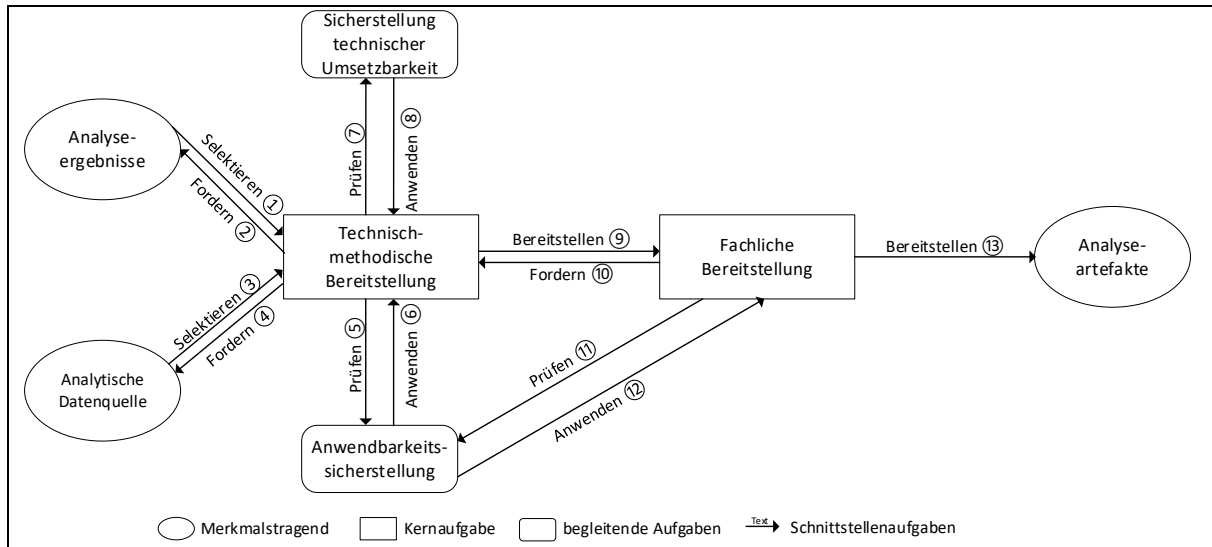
Sicherstellung technischer Umsetzbarkeit

Analyseergebnisse

Selektieren ①

Fordern ②

Prüfen ⑦

Anwenden ⑧

Technisch-methodische Bereitstellung

Bereitstellen ⑨

Fordern ⑩

Fachliche Bereitstellung

Bereitstellen ⑬

Analyseartefakte

Selektieren ③

Fordern ④

Prüfen ⑤

Anwenden ⑥

Analytische Datenquelle

Prüfen ⑪

Anwenden ⑫

Anwendbarkeitssicherstellung

Merkmalstragend

Kernaufgabe

begleitende Aufgaben

Text

Schnittstellenaufgaben